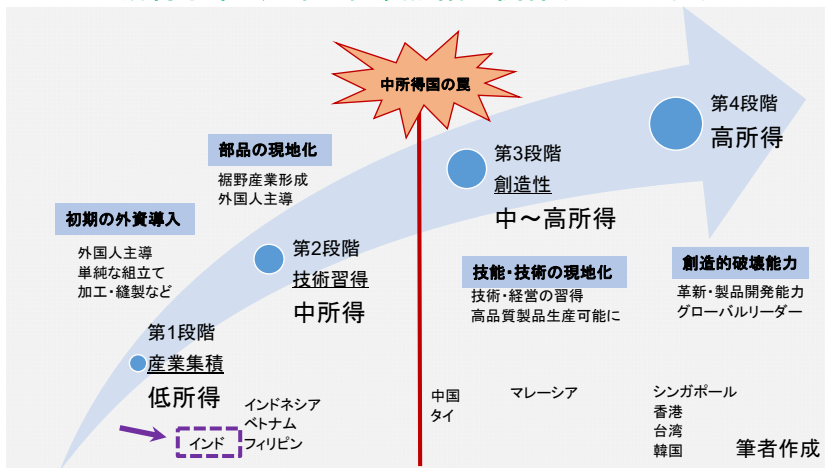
中所得国の罠

第4段階
高所得

部品の現地化
裾野産業形成
外国人主導

第3段階
創造性
中～高所得

初期の外資導入
外国人主導
単純な組立て
加工・縫製など

第2段階
技術習得
中所得

技能・技術の現地化
技術・経営の習得
高品質製品生産可能に

創造的破壊能力
革新・製品開発能力
グローバルリーダー

第1段階
産業集積
低所得

インドネシア
ベトナム
フィリピン
インド

中国
タイ

マレーシア

シンガポール
香港
台湾
韓国

筆者作成